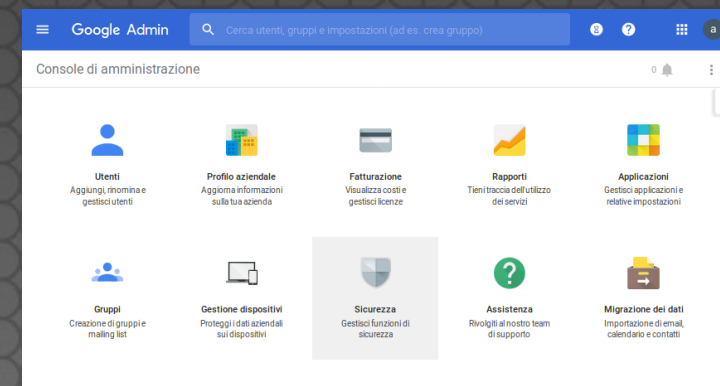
Google Admin

Cerca utenti, gruppi e impostazioni (ad es. crea gruppo)

8 ? a

Console di amministrazione

0

Utenti
Aggiungi, rinomina e gestisci utenti

Profilo aziendale
Aggiorna informazioni sulla tua azienda

Fatturazione
Visualizza costi e gestisci licenze

Rapporti
Tieni traccia dell'utilizzo dei servizi

Applicazioni
Gestisci applicazioni e relative impostazioni

Gruppi
Creazione di gruppi e mailing list

Gestione dispositivi
Proteggi i dati aziendali sui dispositivi

Sicurezza
Gestisci funzioni di sicurezza

Assistenza
Rivolgiti al nostro team di supporto

Migrazione dei dati
Importazione di email, calendario e contatti